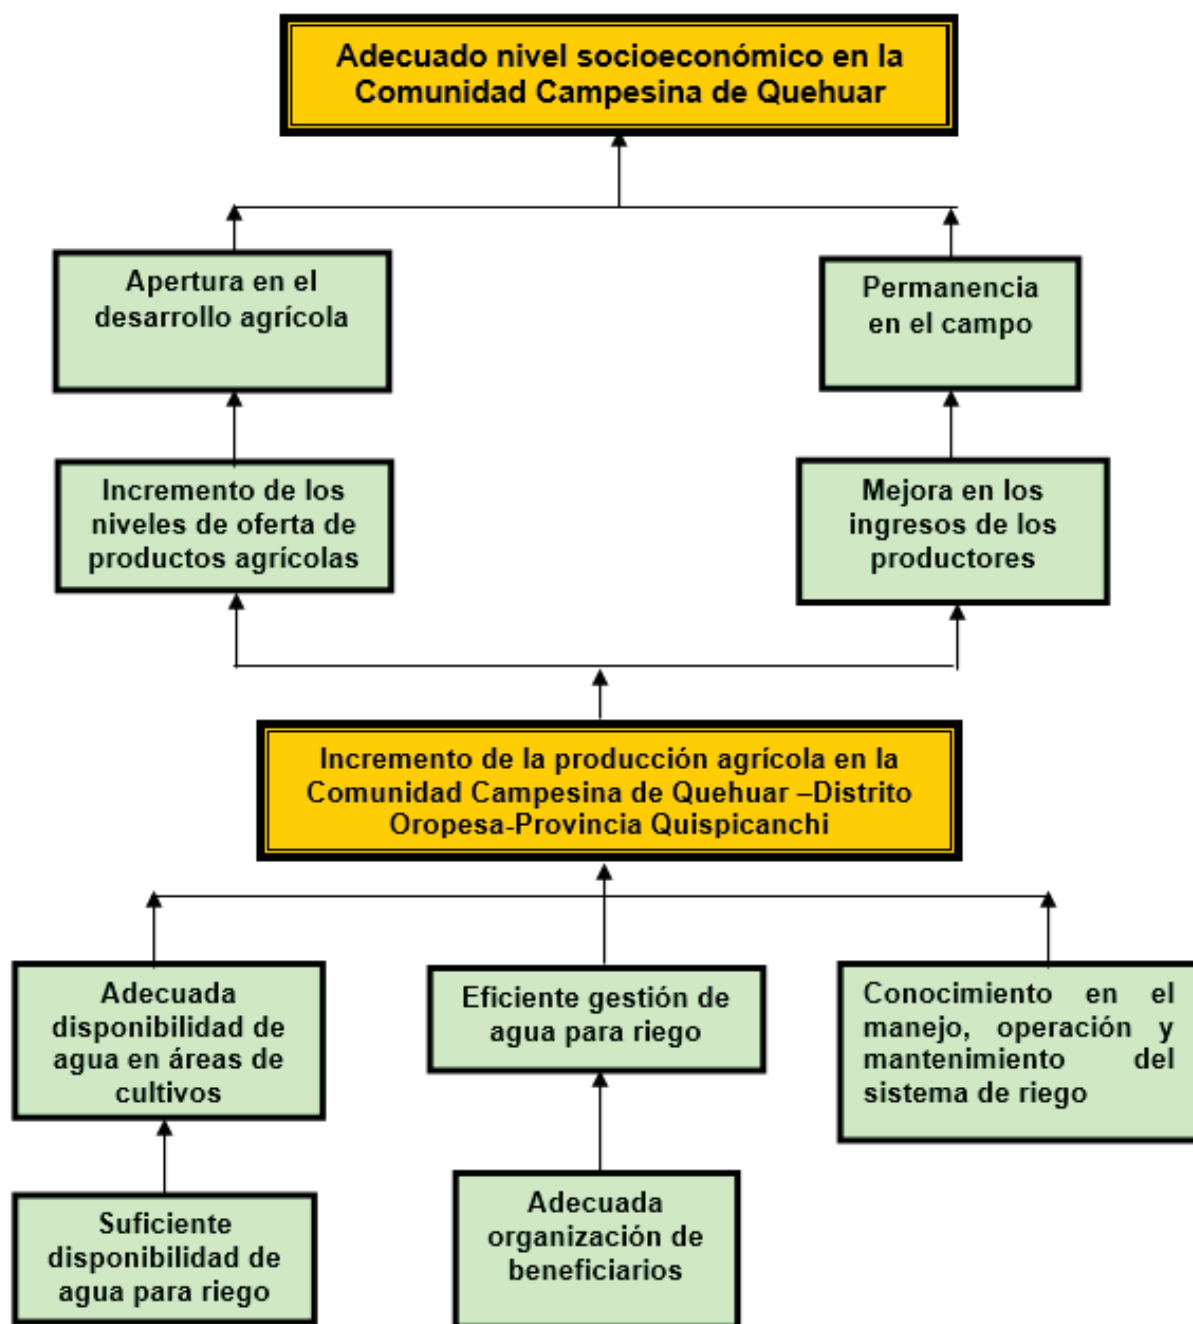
Adecuado nivel socioeconómico en la Comunidad Campesina de Quehuar

Apertura en el desarrollo agrícola

Permanencia en el campo

Incremento de los niveles de oferta de productos agrícolas

Mejora en los ingresos de los productores

Incremento de la producción agrícola en la Comunidad Campesina de Quehuar –Distrito Oropesa-Provincia Quispicanchi

Adecuada disponibilidad de agua en áreas de cultivos

Eficiente gestión de agua para riego

Conocimiento en el manejo, operación y mantenimiento del sistema de riego

Suficiente disponibilidad de agua para riego

Adecuada organización de beneficiarios